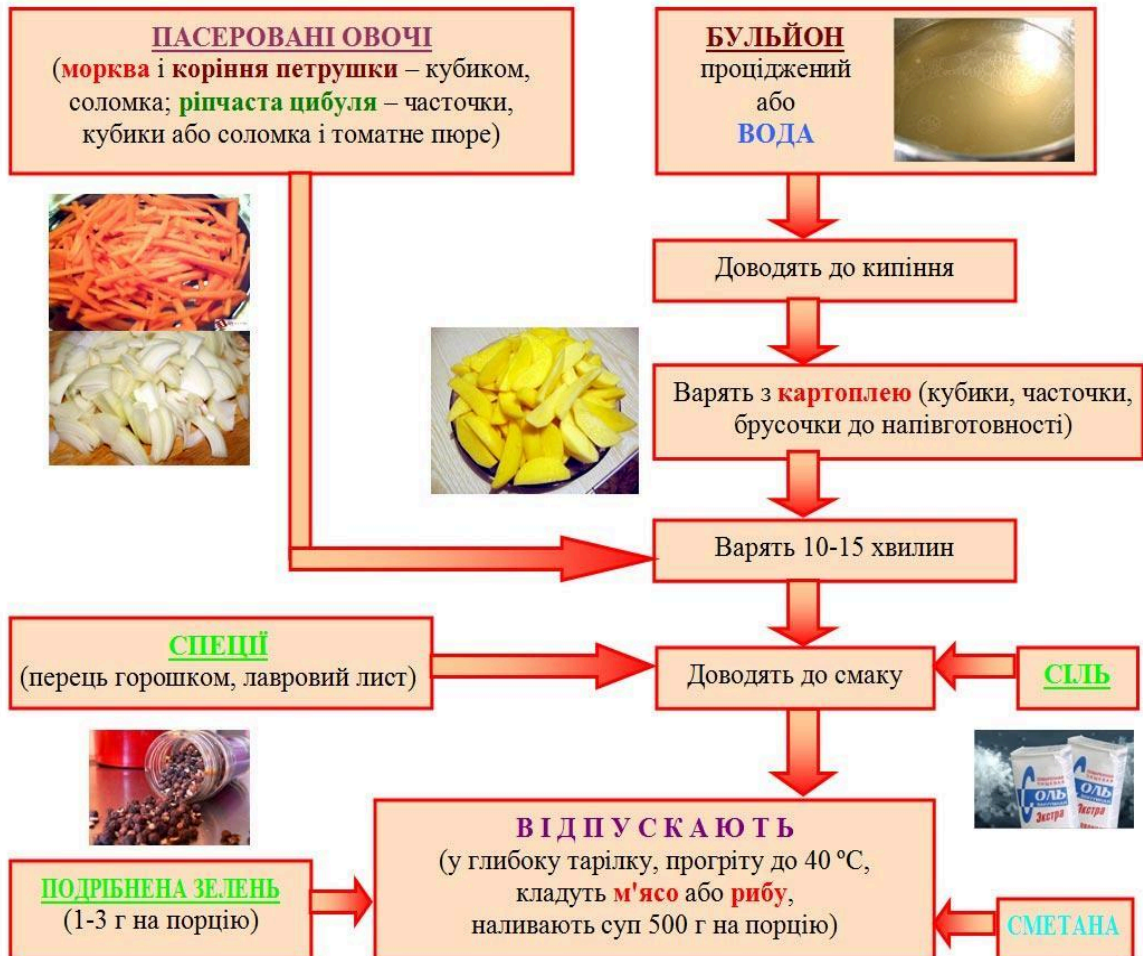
ПАСЕРОВАНІ ОВОЧІ
(морква і коріння петрушки – кубиком, соломка; ріпчаста цибуля – часточки, кубики або соломка і томатне пюре)

БУЛЬЙОН
проціджений
або
ВОДА

Доводять до кипіння

Варять з картоплею (кубики, часточки, брусочки до напівготовності)

Варять 10-15 хвилин

СПЕЦІЇ
(перець горошком, лавровий лист)

Доводять до смаку

СІЛЬ

СОЛЬ
Экстра

ПОДРІБНЕНА ЗЕЛЕНЬ
(1-3 г на порцію)

В І Д П У С К А Ю Т Ь
(у глибоку тарілку, прогріту до 40 °С, кладуть м'ясо або рибу, наливають суп 500 г на порцію)

СМЕТАНА